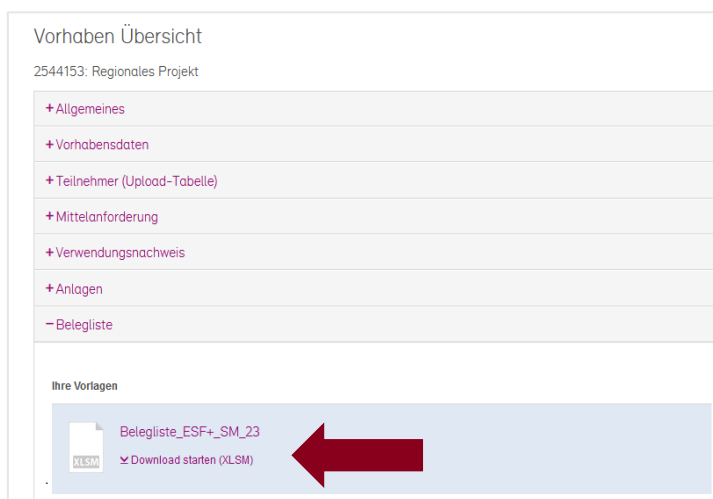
Vorhaben Übersicht

2544153: Regionales Projekt

+ Allgemeines

+ Vorhabensdaten

+ Teilnehmer (Upload-Tabelle)

+ Mittelanforderung

+ Verwendungsnachweis

+ Anlagen

− Belegliste

Ihre Vorlagen

XLSM

Belegliste_ESF+_SM_23

Download starten (XLSM)